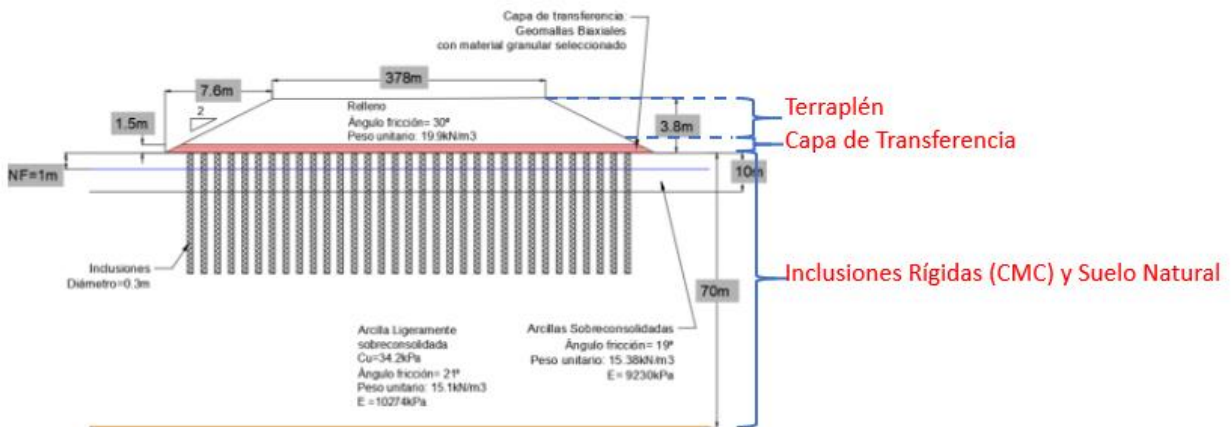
Capa de transferencia:
Geomallas Biaxiales
con material granular seleccionado

378m

7.6m

2

1.5m

Relleno
Ángulo fricción= 30º
Peso unitario: 19.9kN/m3

3.8m

Terraplén

Capa de Transferencia

NF=1m

10m

Inclusiones
Diámetro=0.3m

Inclusiones Rígidas (CMC) y Suelo Natural

70m

Arcillas Sobreconsolidadas
Ángulo fricción= 19º
Peso unitario: 15.38kN/m3
E= 9230kPa

Arcilla Ligeramente
sobreconsolidada
Cu=34.2kPa
Ángulo fricción= 21º
Peso unitario: 15.1kN/m3
E =10274kPa